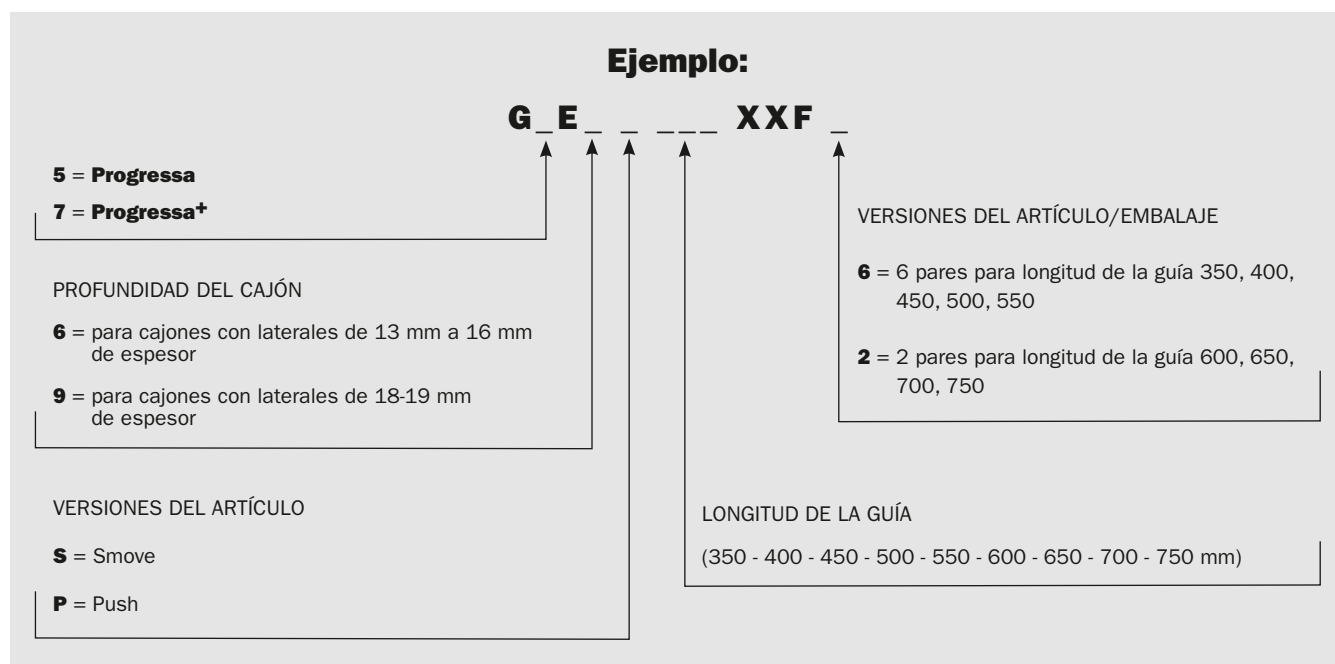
Ejemplo:

G_E_ _ ___ XXF _

5 = Progressa

7 = Progressa$^+$

PROFUNDIDAD DEL CAJÓN

6 = para cajones con laterales de 13 mm a 16 mm de espesor

9 = para cajones con laterales de 18-19 mm de espesor

VERSIONES DEL ARTÍCULO

S = Smove

P = Push

VERSIONES DEL ARTÍCULO/EMBALAJE

6 = 6 pares para longitud de la guía 350, 400, 450, 500, 550

2 = 2 pares para longitud de la guía 600, 650, 700, 750

LONGITUD DE LA GUÍA

(350 - 400 - 450 - 500 - 550 - 600 - 650 - 700 - 750 mm)